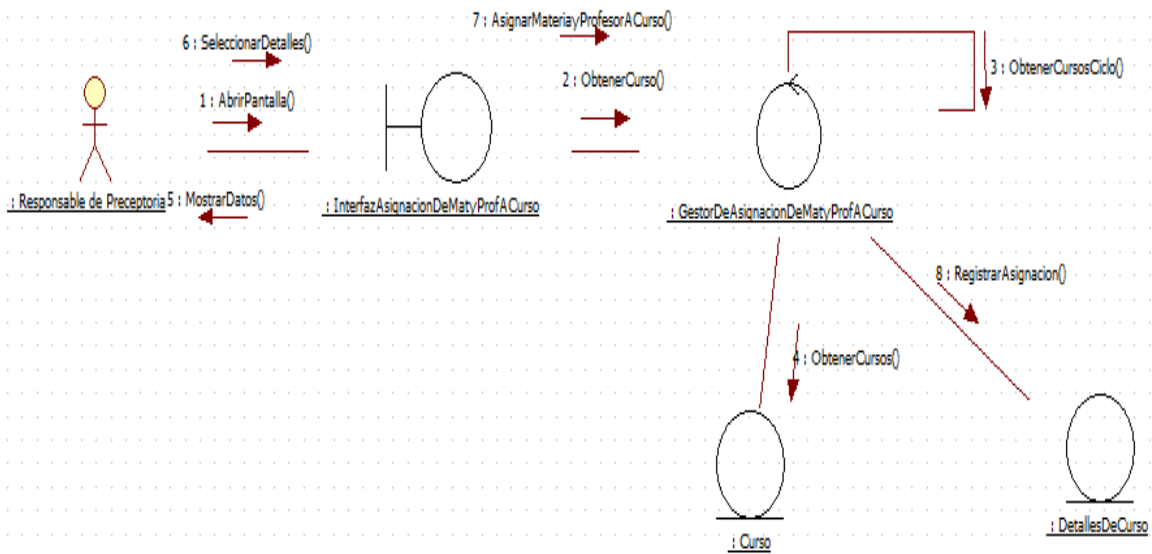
7 : AsignarMateriayProfesorACurso()

6 : SeleccionarDetalles()

3 : ObtenerCursosCiclo()

2 : ObtenerCurso()

1 : AbrirPantalla()

: Responsable de Preceptoria

5 : MostrarDatos()

: InterfazAsignacionDeMatyProfACurso

: GestorDeAsignacionDeMatyProfACurso

8 : RegistrarAsignacion()

4 : ObtenerCursos()

: Curso

: DetallesDeCurso